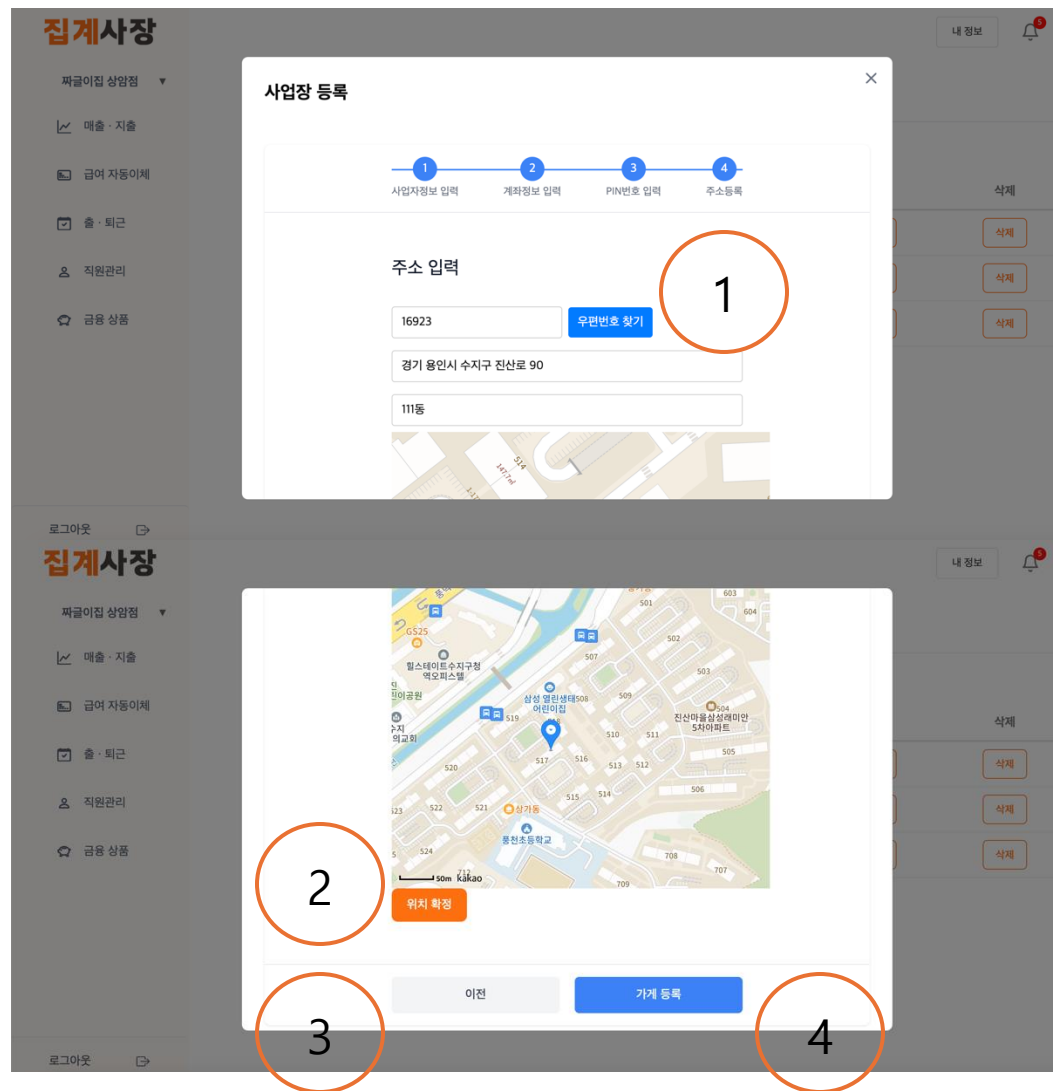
집계사장

짜글이집 상암점 ▼

매출 · 지출

급여 자동이체

출 · 퇴근

직원관리

금융 상품

로그아웃

내 정보

삭제

삭제

삭제

삭제

사업장 등록

1 사업자정보 입력

2 계좌정보 입력

3 PIN번호 입력

4 주소등록

주소 입력

1

16923

우편번호 찾기

경기 용인시 수지구 진산로 90

111동

514

집계사장

짜글이집 상암점 ▼

매출 · 지출

급여 자동이체

출 · 퇴근

직원관리

금융 상품

로그아웃

내 정보

삭제

삭제

삭제

삭제

GS25

힐스테이트수지구청역오피스텔

삼성 열린생태어린이집

진산마을삼성래미안5차아파트

상가동

풍천초등학교

501 502 503 504 505 506 507 508 509 510 511 512 513 514 515 516 517 519 520 521 522 524 603 604 707 708 709

50m kakao

2

위치 확정

이전

가게 등록

3

4